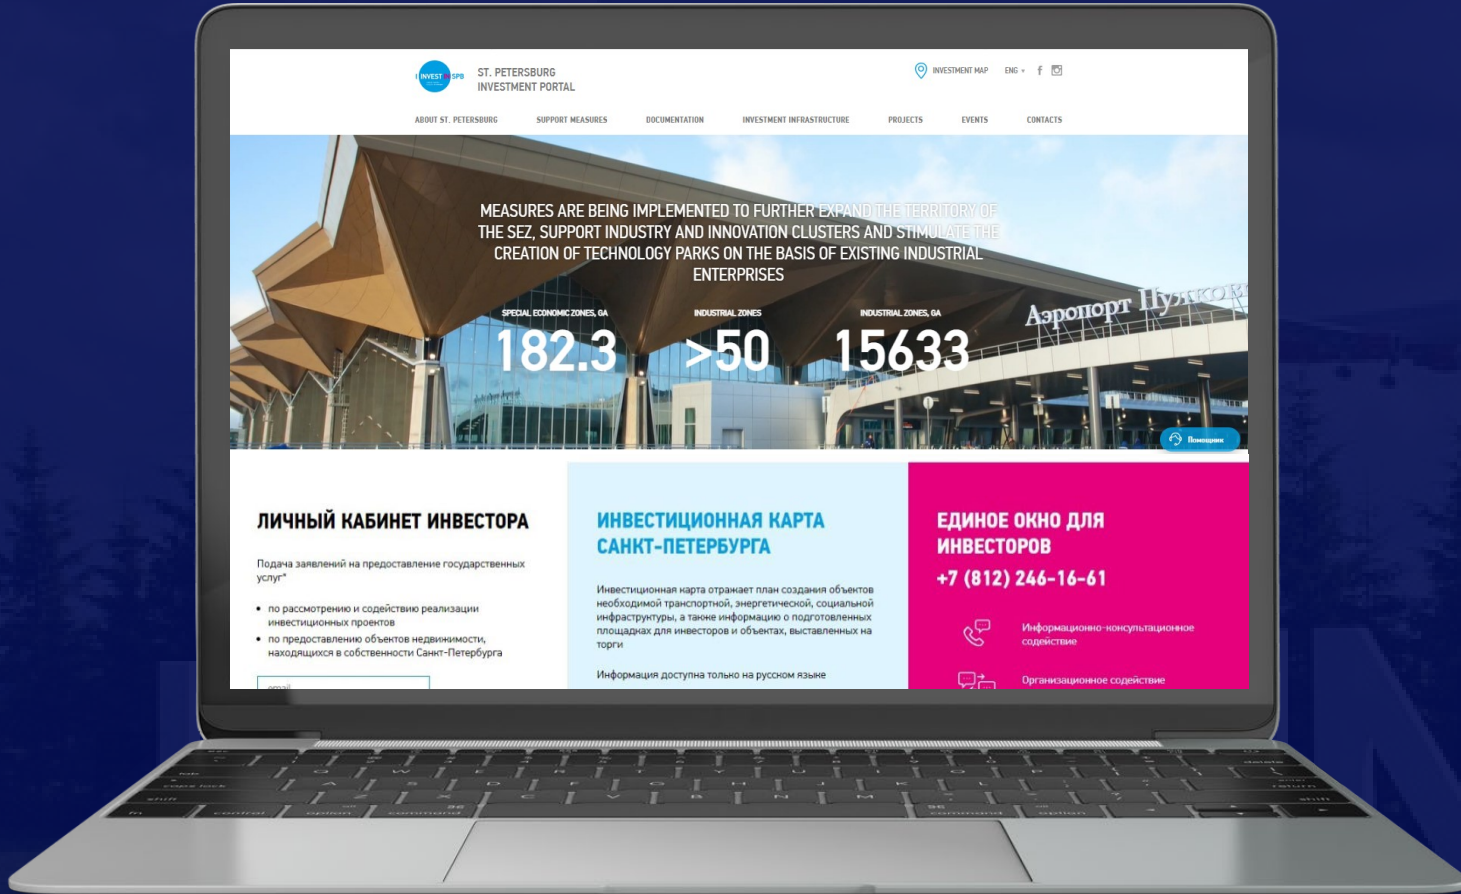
INVEST SPB
ST. PETERSBURG INVESTMENT PORTAL

INVESTMENT MAP ENG

ABOUT ST. PETERSBURG SUPPORT MEASURES DOCUMENTATION INVESTMENT INFRASTRUCTURE PROJECTS EVENTS CONTACTS

MEASURES ARE BEING IMPLEMENTED TO FURTHER EXPAND THE TERRITORY OF THE SEZ, SUPPORT INDUSTRY AND INNOVATION CLUSTERS AND STIMULATE THE CREATION OF TECHNOLOGY PARKS ON THE BASIS OF EXISTING INDUSTRIAL ENTERPRISES

SPECIAL ECONOMIC ZONES, GA
182.3

INDUSTRIAL ZONES
>50

INDUSTRIAL ZONES, GA
15633

Аэропорт Пулково

Помощник

ЛИЧНЫЙ КАБИНЕТ ИНВЕСТОРА

Подача заявлений на предоставление государственных услуг*

• по рассмотрению и содействию реализации инвестиционных проектов
• по предоставлению объектов недвижимости, находящихся в собственности Санкт-Петербурга

email

ИНВЕСТИЦИОННАЯ КАРТА САНКТ-ПЕТЕРБУРГА

Инвестиционная карта отражает план создания объектов необходимой транспортной, энергетической, социальной инфраструктуры, а также информацию о подготовленных площадках для инвесторов и объектах, выставленных на торги

Информация доступна только на русском языке

ЕДИНОЕ ОКНО ДЛЯ ИНВЕСТОРОВ
+7 (812) 246-16-61

Информационно-консультационное содействие

Организационное содействие